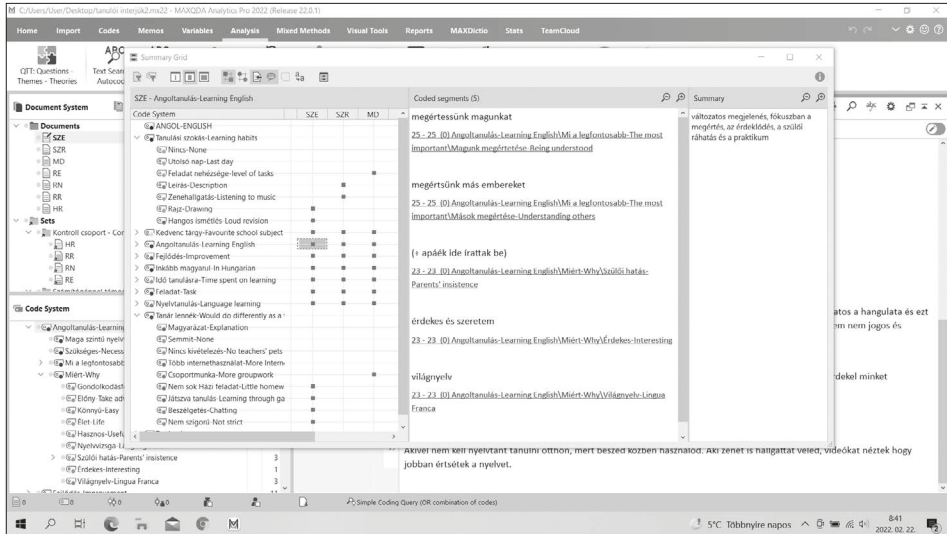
C:/Users/User/Desktop/tanulói interjúk2.mx22 - MAXQDA Analytics Pro 2022 (Release 22.0.1)

Home Import Codes Memos Variables Analysis Mixed Methods Visual Tools Reports MAXDictio Stats TeamCloud

QTT: Questions - Themes - Theories

Text Search Autocode

Summary Grid

Document System

Documents
SZE
SZR
MD
RE
RN
RR
HR
Sets
Kontroll csoport - Con
HR
RR
RN
RE

Code System
Angoltanulás-Learning
Maga szintű nyelv
Szükséges-Necess
Mi a legfontosabb
Miért-Why
Gondolkodást
Előny-Take adv
Könnyű-Easy
Élet-Life
Hasznos-Usefu
Nyelvvizsga-L
Szülői hatás-Parents' insistence 3
Érdekes-Interesting 1
Világnyelv-Lingua Franca 3
Fejlődés-Improvement 11

SZE - Angoltanulás-Learning English

| Code System | SZE | SZR | MD |
|---|---|---|---|
| ANGOL-ENGLISH | | | |
| Tanulási szokás-Learning habits | | | |
| Nincs-None | | | |
| Utolsó nap-Last day | | | |
| Feladat nehézsége-level of tasks | | | |
| Leírás-Description | | | |
| Zenehallgatás-Listening to music | | | |
| Rajz-Drawing | | | |
| Hangos ismétlés-Loud revision | | | |
| Kedvenc tárgy-Favourite school subject | | | |
| Angoltanulás-Learning English | | | |
| Fejlődés-Improvement | | | |
| Inkább magyarul-In Hungarian | | | |
| Idő tanulásra-Time spent on learning | | | |
| Feladat-Task | | | |
| Nyelvtanulás-Language learning | | | |
| Tanár lennék-Would do differently as a | | | |
| Magyarázat-Explanation | | | |
| Semmit-None | | | |
| Nincs kivételezés-No teachers' pets | | | |
| Több internethasználat-More Intern | | | |
| Csoportmunka-More groupwork | | | |
| Nem sok Házi feladat-Little homew | | | |
| Játszva tanulás-Learning through ga | | | |
| Beszélgetés-Chatting | | | |
| Nem szigorú-Not strict | | | |

Coded segments (5)

megértessünk magunkat
25 - 25 (0) Angoltanulás-Learning English\Mi a legfontosabb-The most important\Magunk megértetése-Being understood

megértsünk más embereket
25 - 25 (0) Angoltanulás-Learning English\Mi a legfontosabb-The most important\Mások megértése-Understanding others

(+ apáék ide írattak be)
23 - 23 (0) Angoltanulás-Learning English\Miért-Why\Szülői hatás-Parents' insistence

érdekes és szeretem
23 - 23 (0) Angoltanulás-Learning English\Miért-Why\Érdekes-Interesting

világnyelv
23 - 23 (0) Angoltanulás-Learning English\Miért-Why\Világnyelv-Lingua Franca

Summary
változatos megjelenés, fókuszban a megértés, az érdeklődés, a szülői ráhatás és a praktikum

atos a hangulata és ezt
em nem jogos és
érdekel minket

Akivel nem kell nyelvtant tanulni otthon, mert beszéd közben használod. Aki zenét is hallgattat veled, videókat néztek hogy jobban értsétek a nyelvet.

Simple Coding Query (OR combination of codes)

5°C Többnyire napos 8:41 2022. 02. 22.